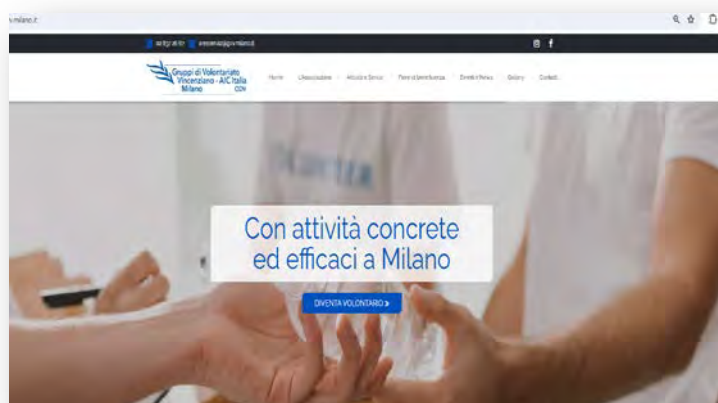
v.milano.it

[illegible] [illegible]

Gruppi di Volontariato Vincenziano - AIC Italia Milano

Home L'Associazione Attività e Servizi Punti d'ascolto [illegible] Gallery Contatti

Con attività concrete ed efficaci a Milano

DIVENTA VOLONTARIO »